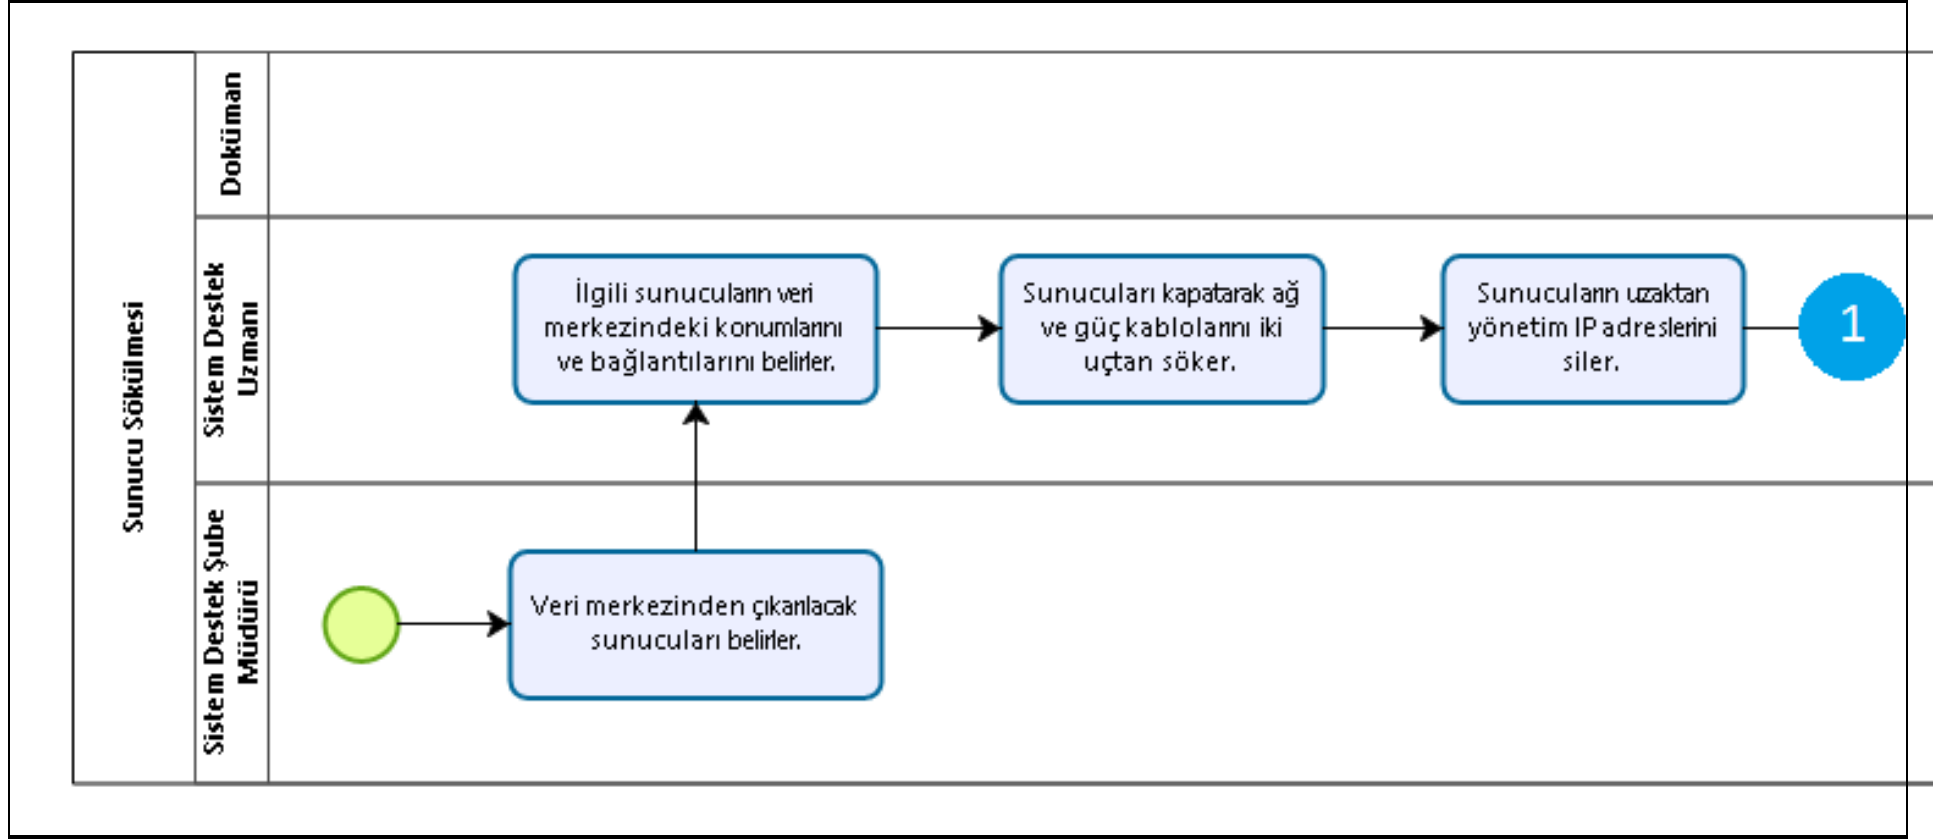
Sunucu Sökülmesi

Doküman

Sistem Destek Uzmanı

Sistem Destek Şube Müdürü

Veri merkezinden çıkarılacak sunucuları belirler.

İlgili sunucuların veri merkezindeki konumlarını ve bağlantılarını belirler.

Sunucuları kapatarak ağ ve güç kablolarını iki uçtan söker.

Sunucuların uzaktan yönetim IP adreslerini siler.

1